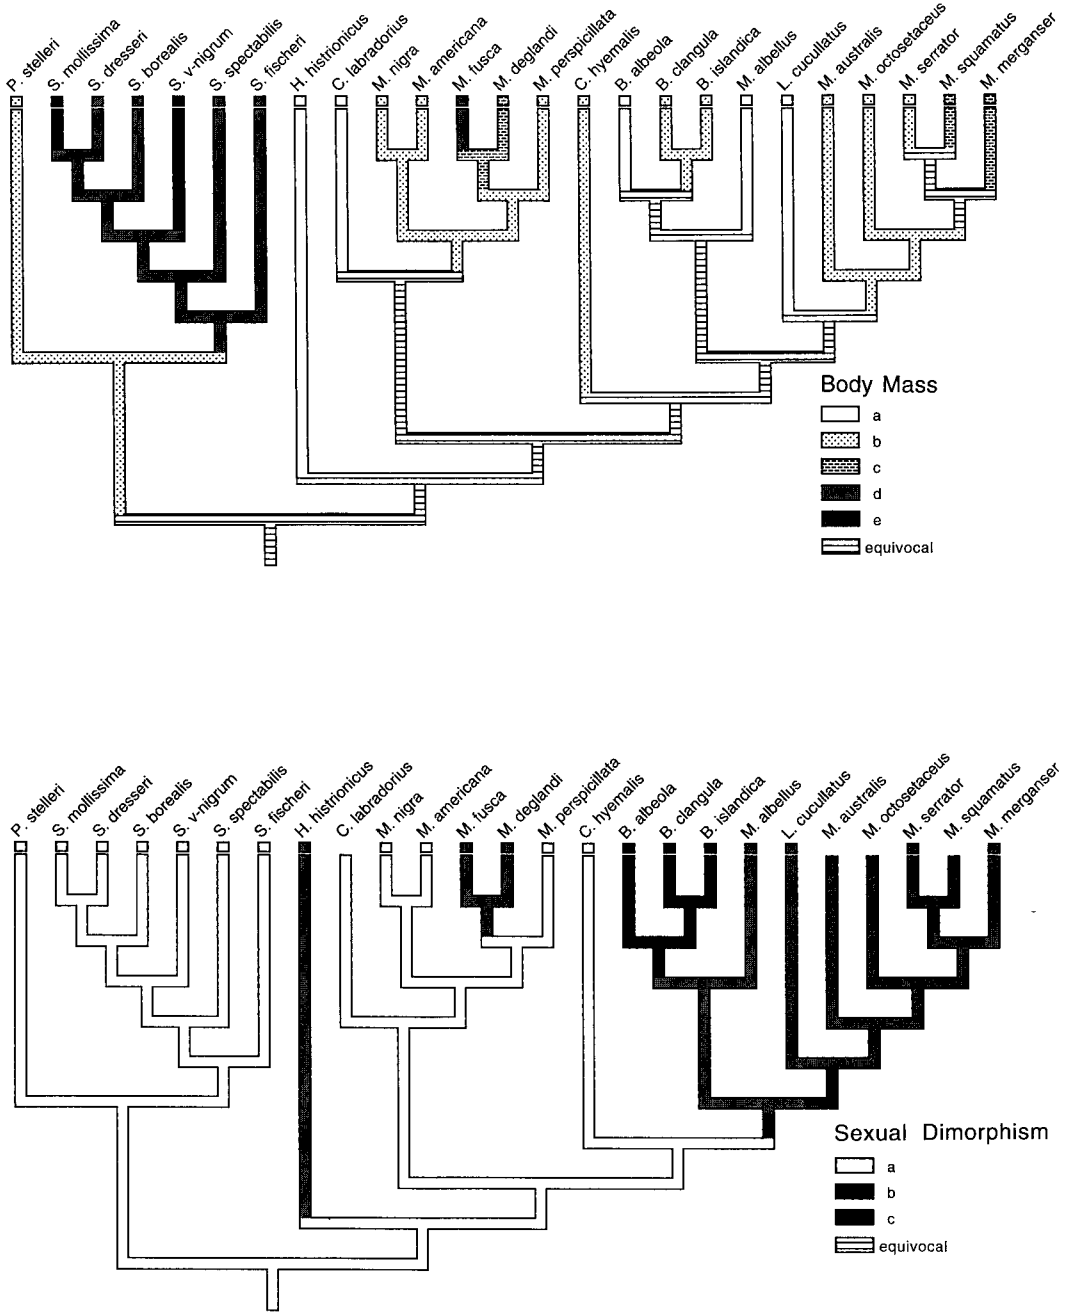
P. stelleri
S. mollissima
S. dresseri
S. borealis
S. v-nigrum
S. spectabilis
S. fischeri
H. histrionicus
C. labradorius
M. nigra
M. americana
M. fusca
M. deglandi
M. perspicillata
C. hyemalis
B. albeola
B. clangula
B. islandica
M. albellus
L. cucullatus
M. australis
M. octosetaceus
M. serrator
M. squamatus
M. merganser

Body Mass
a
b
c
d
e
equivocal

P. stelleri
S. mollissima
S. dresseri
S. borealis
S. v-nigrum
S. spectabilis
S. fischeri
H. histrionicus
C. labradorius
M. nigra
M. americana
M. fusca
M. deglandi
M. perspicillata
C. hyemalis
B. albeola
B. clangula
B. islandica
M. albellus
L. cucullatus
M. australis
M. octosetaceus
M. serrator
M. squamatus
M. merganser

Sexual Dimorphism
a
b
c
equivocal